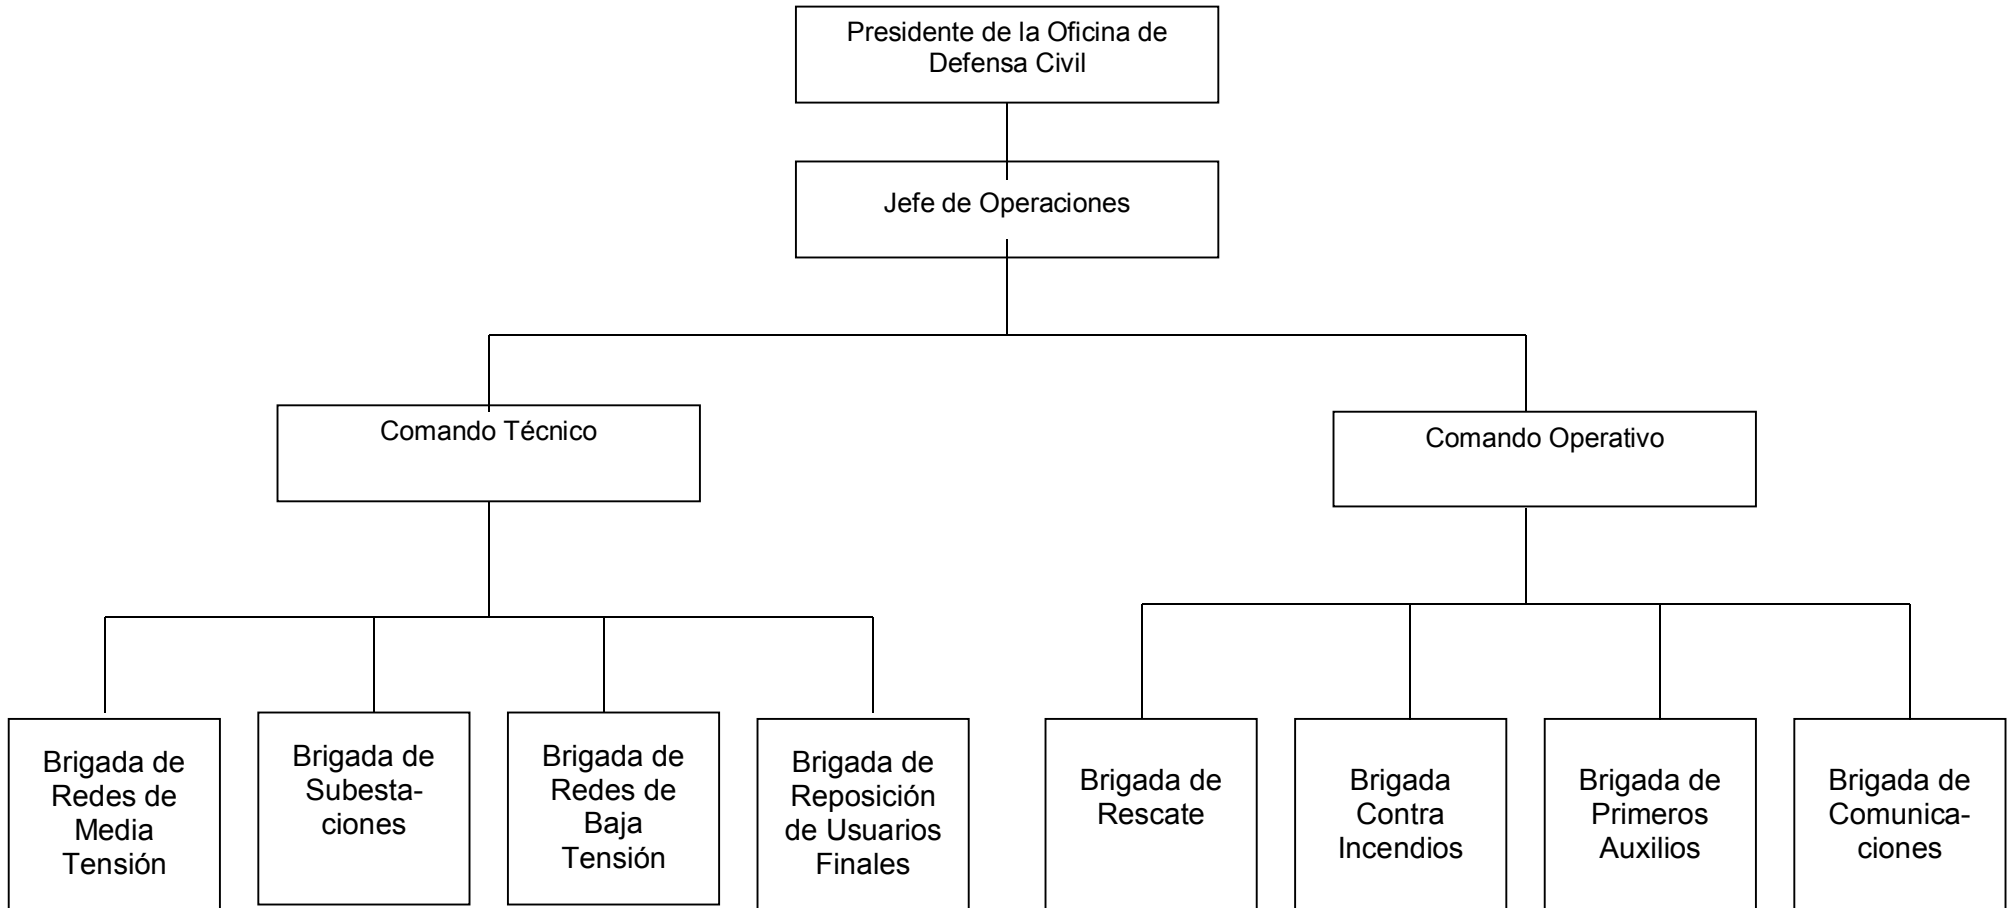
Presidente de la Oficina de Defensa Civil

Jefe de Operaciones

Comando Técnico

Comando Operativo

Brigada de Redes de Media Tensión

Brigada de Subestaciones

Brigada de Redes de Baja Tensión

Brigada de Reposición de Usuarios Finales

Brigada de Rescate

Brigada Contra Incendios

Brigada de Primeros Auxilios

Brigada de Comunicaciones